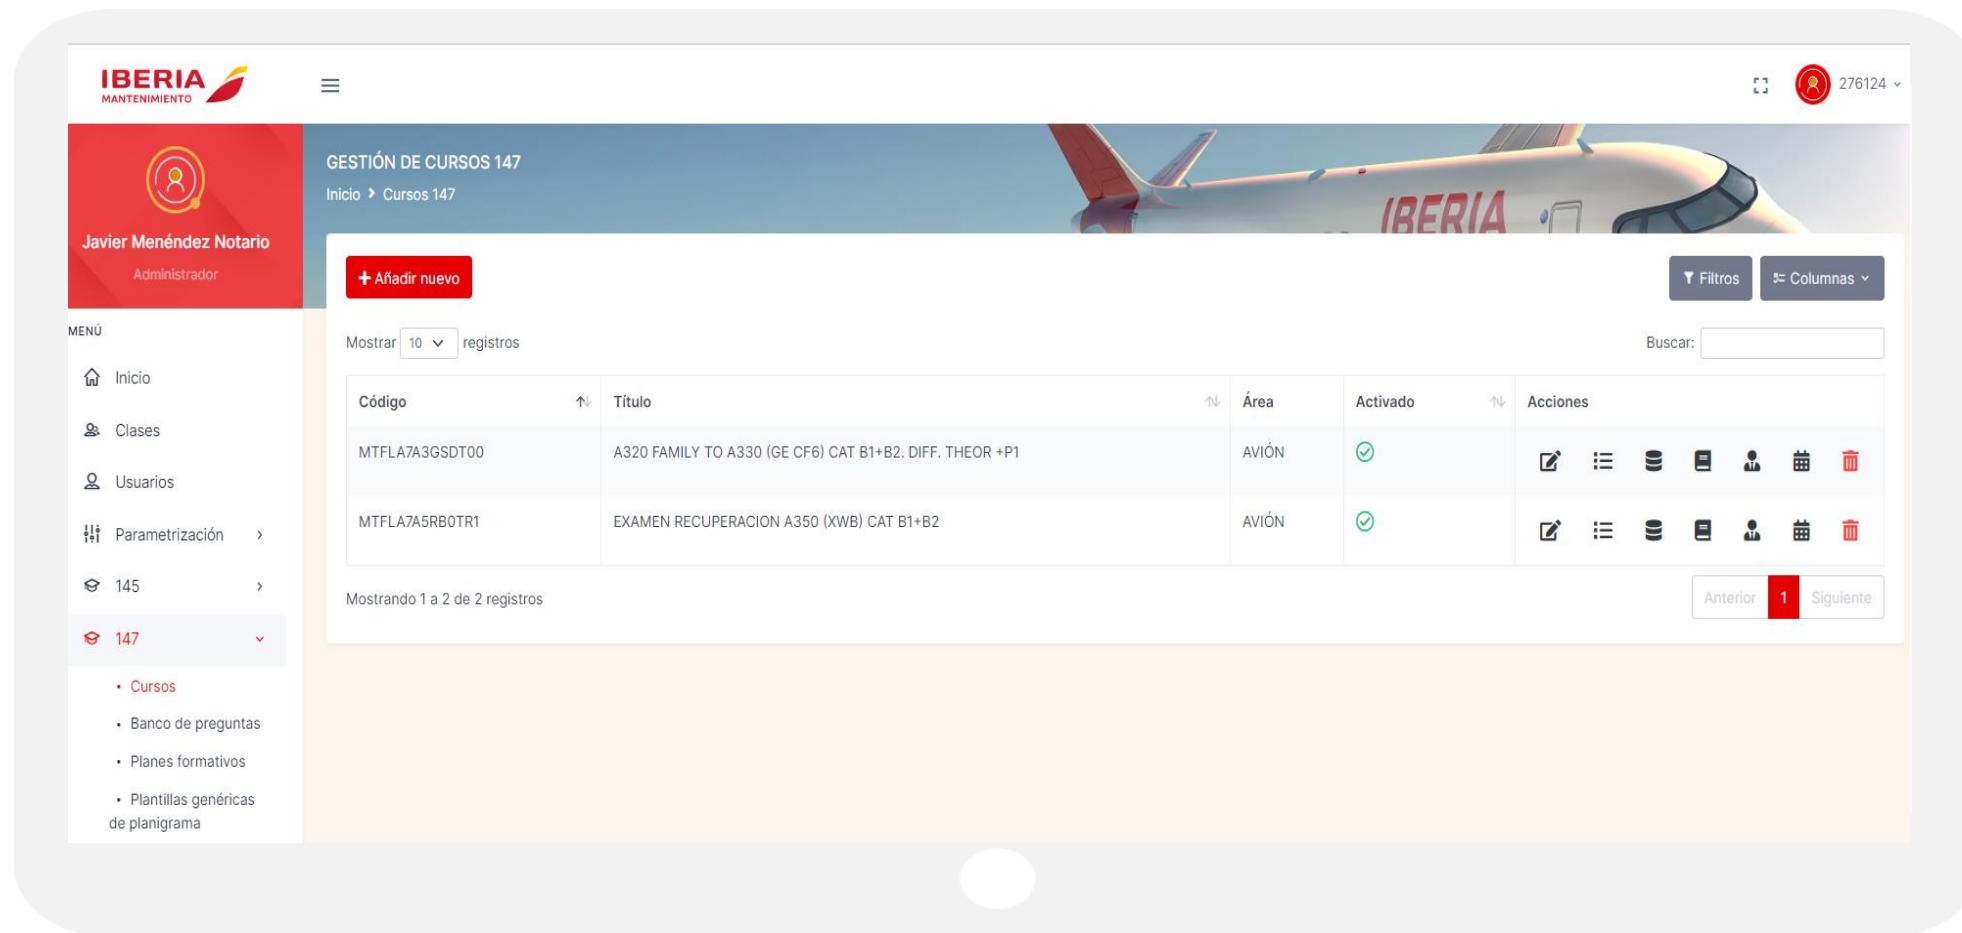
IBERIA
MANTENIMIENTO

276124

Javier Menéndez Notario
Administrador

MENÚ
Inicio
Clases
Usuarios
Parametrización
145
147
• Cursos
• Banco de preguntas
• Planes formativos
• Plantillas genéricas de planigrama

GESTIÓN DE CURSOS 147
Inicio > Cursos 147

IBERIA

+ Añadir nuevo

Filtros
Columnas

Mostrar 10 registros

Buscar:

| Código | Título | Área | Activado | Acciones |
|---|---|---|---|---|
| MTFLA7A3GSDT00 | A320 FAMILY TO A330 (GE CF6) CAT B1+B2. DIFF. THEOR +P1 | AVIÓN | | |
| MTFLA7A5RB0TR1 | EXAMEN RECUPERACION A350 (XWB) CAT B1+B2 | AVIÓN | | |

Mostrando 1 a 2 de 2 registros

Anterior 1 Siguiente